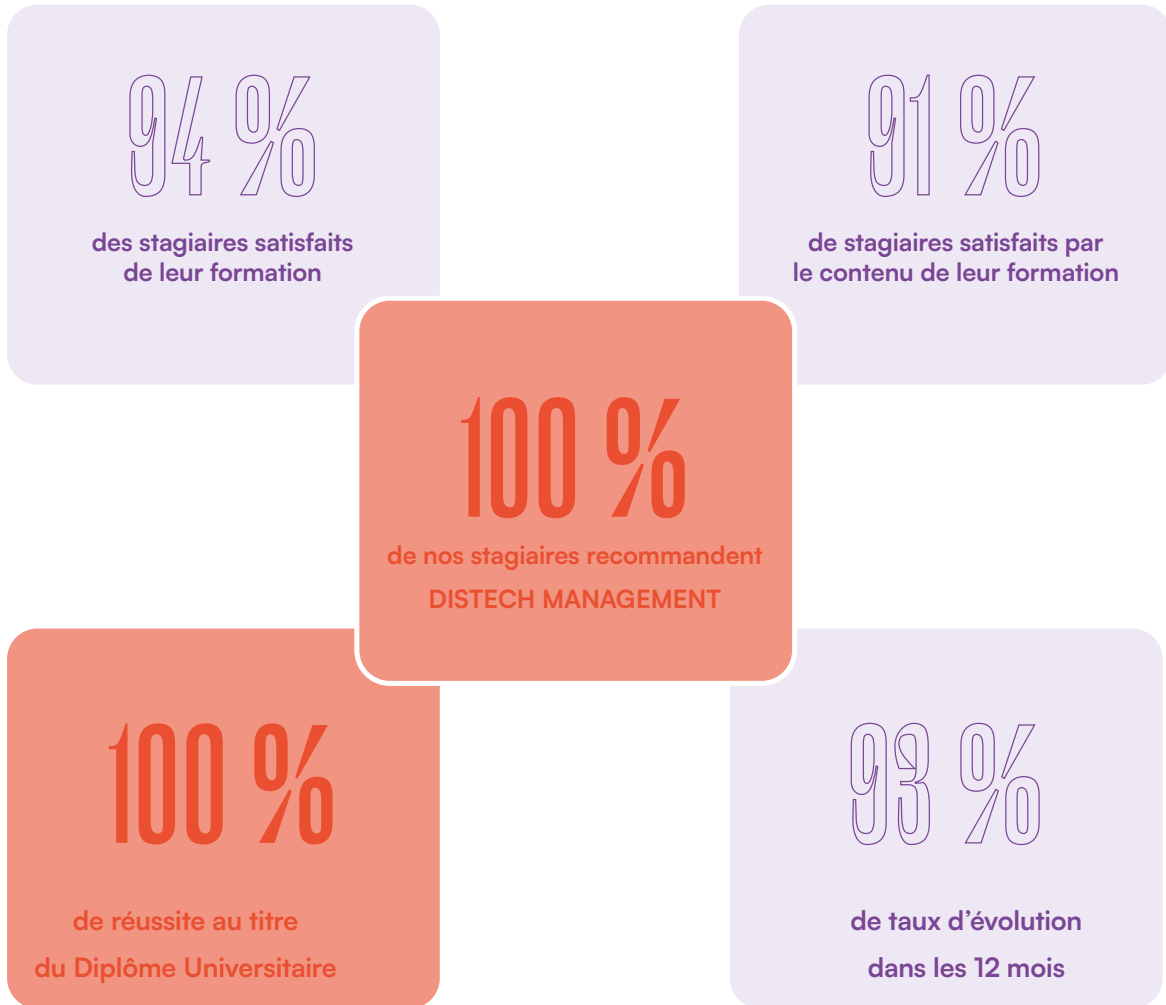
94 %

des stagiaires satisfaits de leur formation

91 %

de stagiaires satisfaits par le contenu de leur formation

100 %

de nos stagiaires recommandent DISTECH MANAGEMENT

100 %

de réussite au titre du Diplôme Universitaire

93 %

de taux d'évolution dans les 12 mois